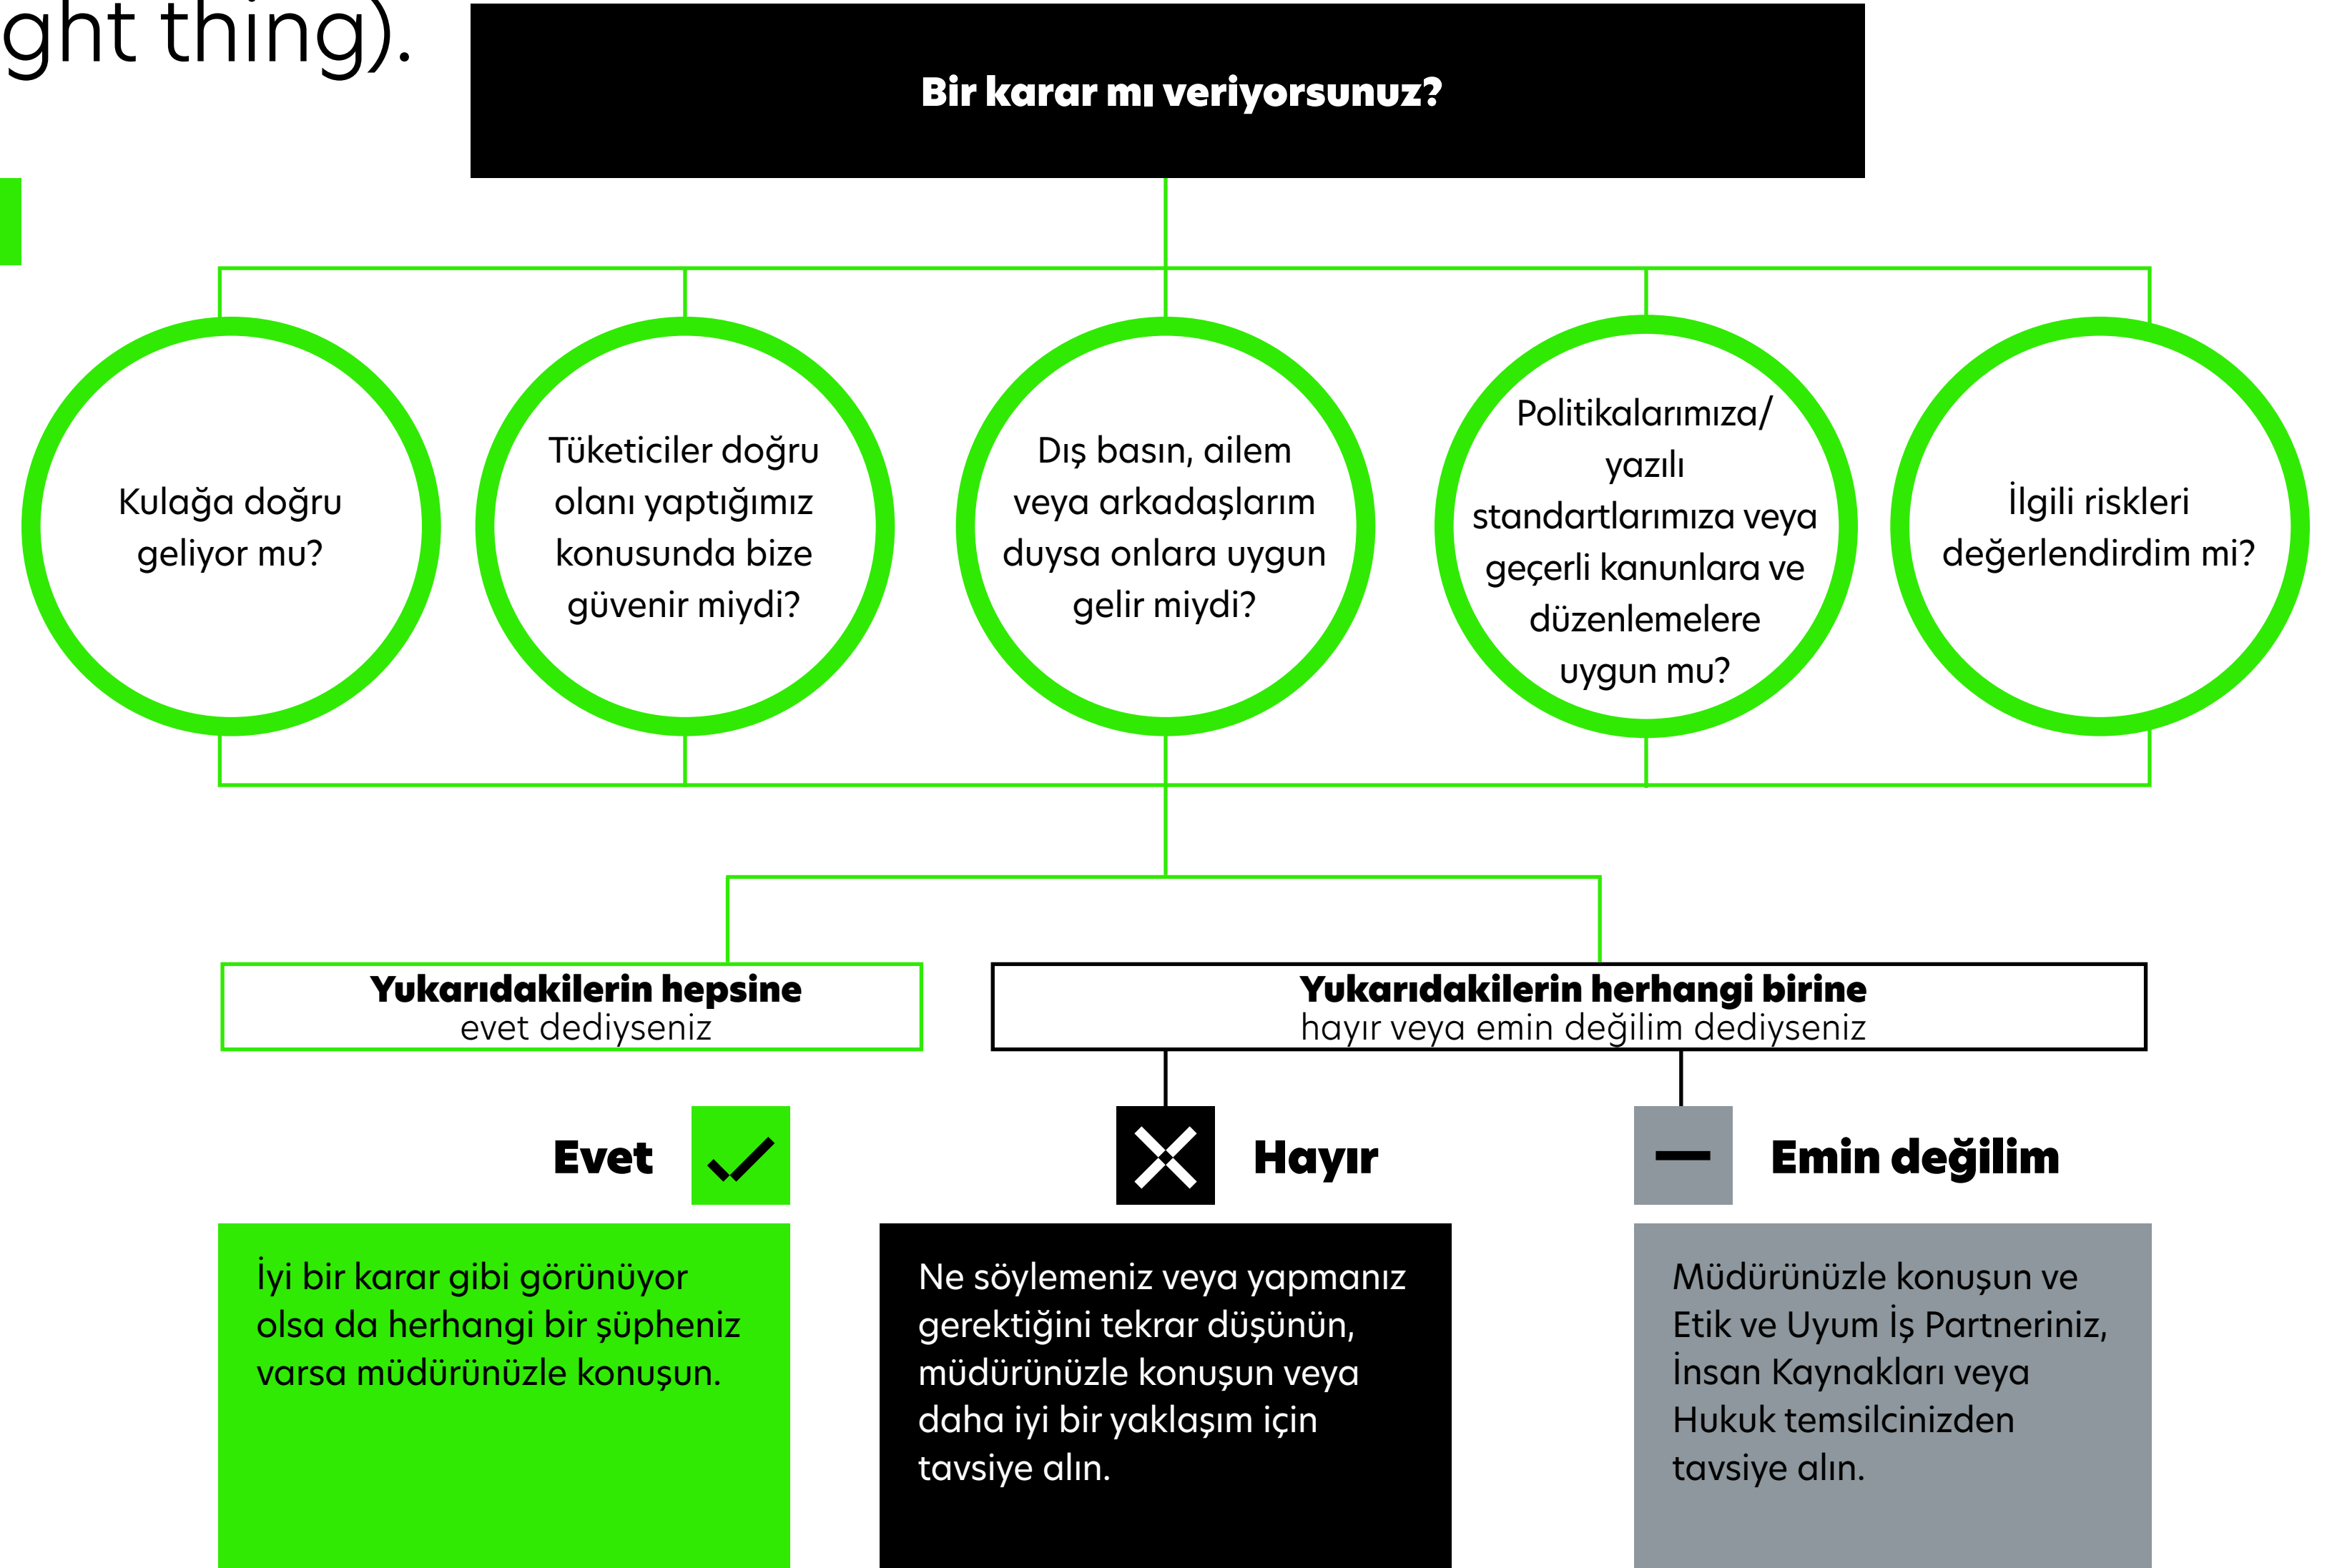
ght thing).

Bir karar mı veriyorsunuz?

Kulağa doğru geliyor mu?

Tüketiciler doğru olanı yaptığımız konusunda bize güvenir miydi?

Dış basın, ailem veya arkadaşlarım duysa onlara uygun gelir miydi?

Politikalarımıza/ yazılı standartlarımıza veya geçerli kanunlara ve düzenlemelere uygun mu?

İlgili riskleri değerlendirdim mi?

**Yukarıdakilerin hepsine** evet dediyseniz

**Yukarıdakilerin herhangi birine** hayır veya emin değilim dediyseniz

Evet

Hayır

Emin değilim

İyi bir karar gibi görünüyor olsa da herhangi bir şüpheniz varsa müdürünüzle konuşun.

Ne söylemeniz veya yapmanız gerektiğini tekrar düşünün, müdürünüzle konuşun veya daha iyi bir yaklaşım için tavsiye alın.

Müdürünüzle konuşun ve Etik ve Uyum İş Partneriniz, İnsan Kaynakları veya Hukuk temsilcinizden tavsiye alın.